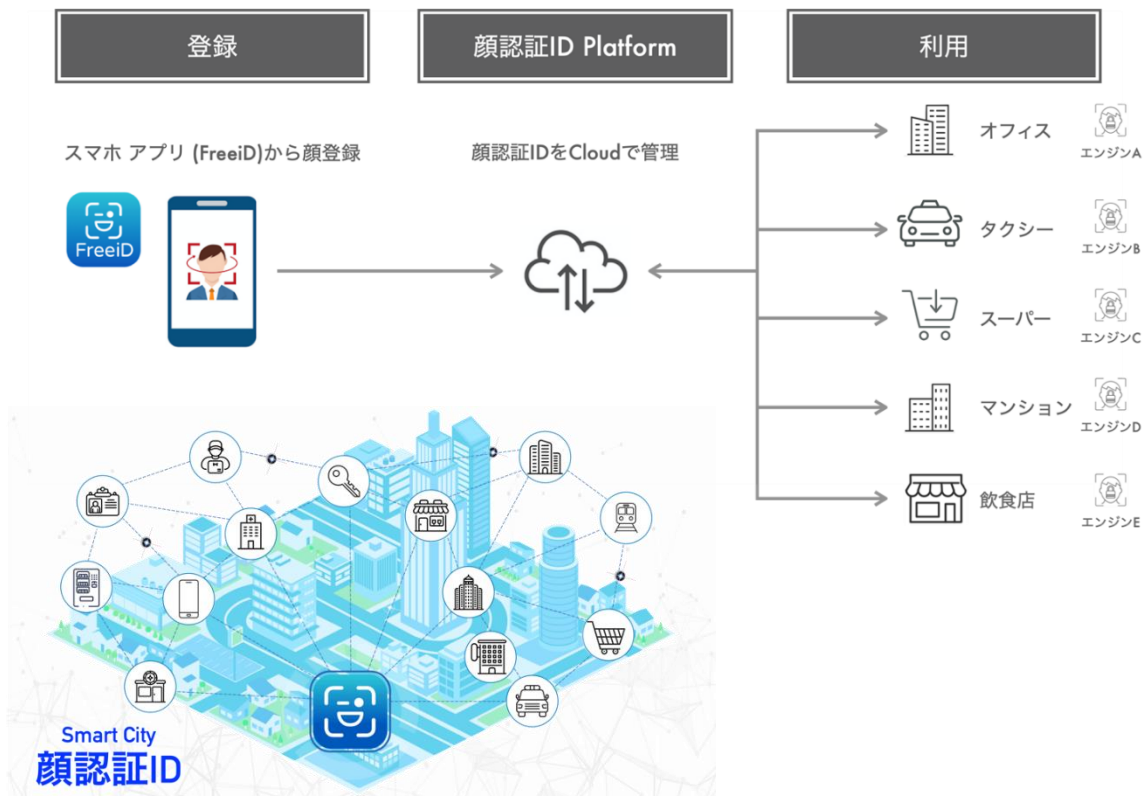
登録

顔認証ID Platform

利用

スマホ アプリ (FreeiD)から顔登録

FreeiD

顔認証IDをCloudで管理

オフィス

エンジンA

タクシー

エンジンB

スーパー

エンジンC

マンション

エンジンD

飲食店

エンジンE

Smart City
顔認証ID